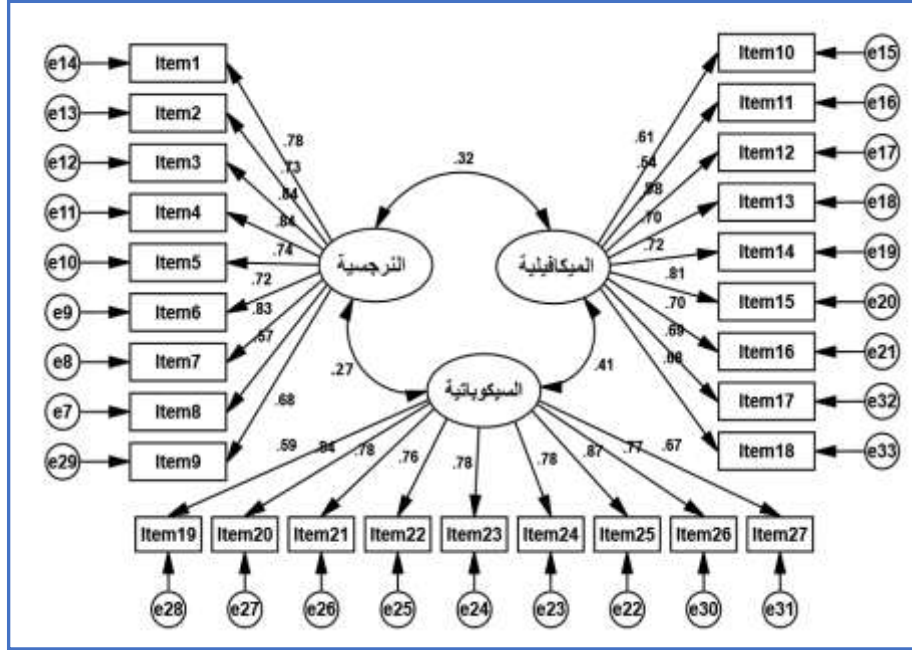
e14 Item1
e13 Item2
e12 Item3
e11 Item4
e10 Item5
e9 Item6
e8 Item7
e7 Item8
e29 Item9

.78
.73
.84
.84
.74
.72
.83
.67
.68

.32

النرجسية

الميكافيلية

Item10 e15
Item11 e16
Item12 e17
Item13 e18
Item14 e19
Item15 e20
Item16 e21
Item17 e32
Item18 e33

.61
.54
.58
.70
.72
.81
.70
.69
.68

.27

.41

السيكوباتية

.59
.84
.78
.76
.78
.78
.87
.77
.67

Item19 Item20 Item21 Item22 Item23 Item24 Item25 Item26 Item27

e28 e27 e26 e25 e24 e23 e22 e30 e31